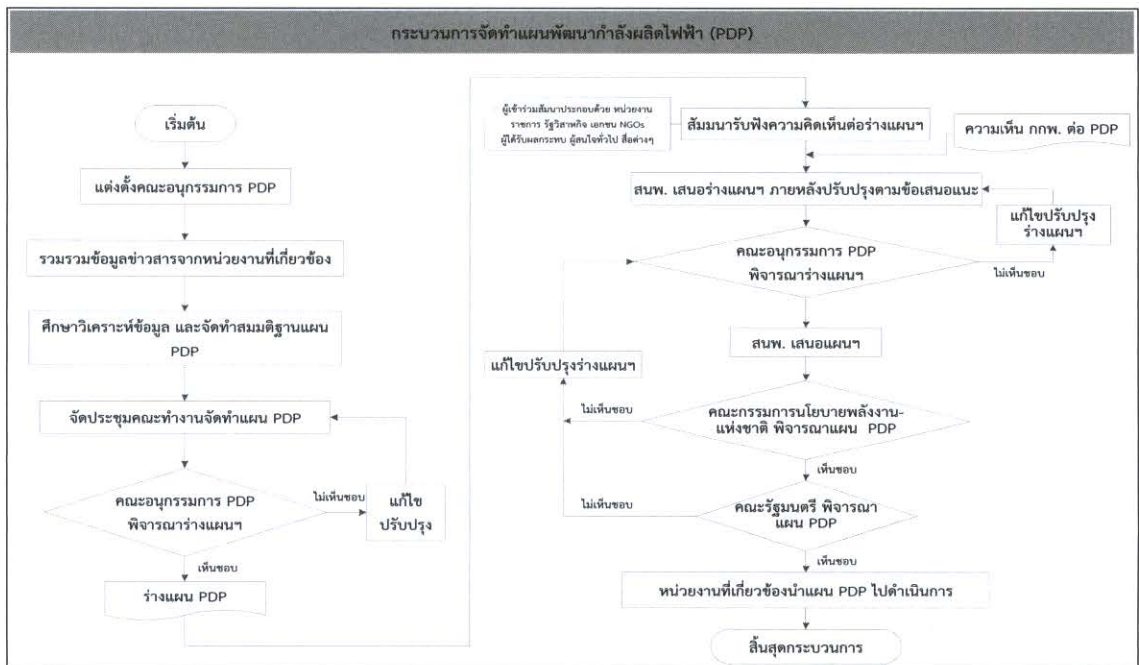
กระบวนการจัดทำแผนพัฒนากำลังผลิตไฟฟ้า (PDP)

เริ่มต้น

แต่งตั้งคณะอนุกรรมการ PDP

รวมรวมข้อมูลข่าวสารจากหน่วยงานที่เกี่ยวข้อง

ศึกษาวิเคราะห์ข้อมูล และจัดทำสมมติฐานแผน PDP

จัดประชุมคณะทำงานจัดทำแผน PDP

คณะอนุกรรมการ PDP พิจารณาร่างแผนฯ

ไม่เห็นชอบ

แก้ไข ปรับปรุง

เห็นชอบ

ร่างแผน PDP

ผู้เข้าร่วมสัมมนาประกอบด้วย หน่วยงานราชการ รัฐวิสาหกิจ เอกชน NGOs ผู้ได้รับผลกระทบ ผู้สนใจทั่วไป สื่อต่างๆ

สัมมนารับฟังความคิดเห็นต่อร่างแผนฯ

ความเห็น กกพ. ต่อ PDP

สนพ. เสนอร่างแผนฯ ภายหลังปรับปรุงตามข้อเสนอแนะ

แก้ไขปรับปรุง ร่างแผนฯ

คณะอนุกรรมการ PDP พิจารณาร่างแผนฯ

ไม่เห็นชอบ

สนพ. เสนอแผนฯ

แก้ไขปรับปรุงร่างแผนฯ

ไม่เห็นชอบ

คณะกรรมการนโยบายพลังงานแห่งชาติ พิจารณาแผน PDP

เห็นชอบ

ไม่เห็นชอบ

คณะรัฐมนตรี พิจารณา แผน PDP

เห็นชอบ

หน่วยงานที่เกี่ยวข้องนำแผน PDP ไปดำเนินการ

สิ้นสุดกระบวนการ